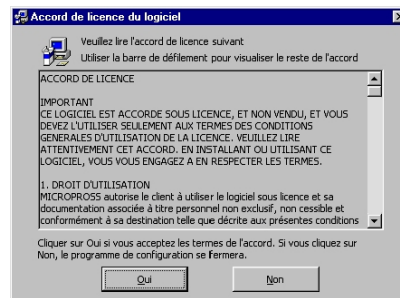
Accord de licence du logiciel

Veuillez lire l'accord de licence suivant
Utiliser la barre de défilement pour visualiser le reste de l'accord

ACCORD DE LICENCE

IMPORTANT
CE LOGICIEL EST ACCORDE SOUS LICENCE, ET NON VENDU, ET VOUS DEVEZ L'UTILISER SEULEMENT AUX TERMES DES CONDITIONS GENERALES D'UTILISATION DE LA LICENCE. VEUILLEZ LIRE ATTENTIVEMENT CET ACCORD. EN INSTALLANT OU UTILISANT CE LOGICIEL, VOUS VOUS ENGAGEZ A EN RESPECTER LES TERMES.

1. DROIT D'UTILISATION
MICROPROSS autorise le client à utiliser le logiciel sous licence et sa documentation associée à titre personnel non exclusif, non cessible et conformément à sa destination telle que décrite aux présentes conditions

Cliquer sur Oui si vous acceptez les termes de l'accord. Si vous cliquez sur Non, le programme de configuration se fermera.

Oui

Non